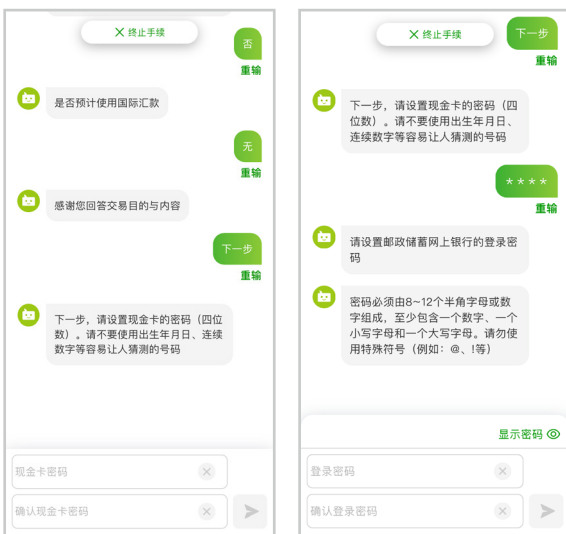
✕ 终止手续

否
重输

是否预计使用国际汇款

无
重输

感谢您回答交易目的与内容

下一步
重输

下一步，请设置现金卡的密码（四位数）。请不要使用出生年月日、连续数字等容易让人猜测的号码

现金卡密码

确认现金卡密码

✕ 终止手续

下一步
重输

下一步，请设置现金卡的密码（四位数）。请不要使用出生年月日、连续数字等容易让人猜测的号码

＊＊＊＊
重输

请设置邮政储蓄网上银行的登录密码

密码必须由8~12个半角字母或数字组成，至少包含一个数字、一个小写字母和一个大写字母。请勿使用特殊符号（例如：@、!等）

显示密码

登录密码

确认登录密码